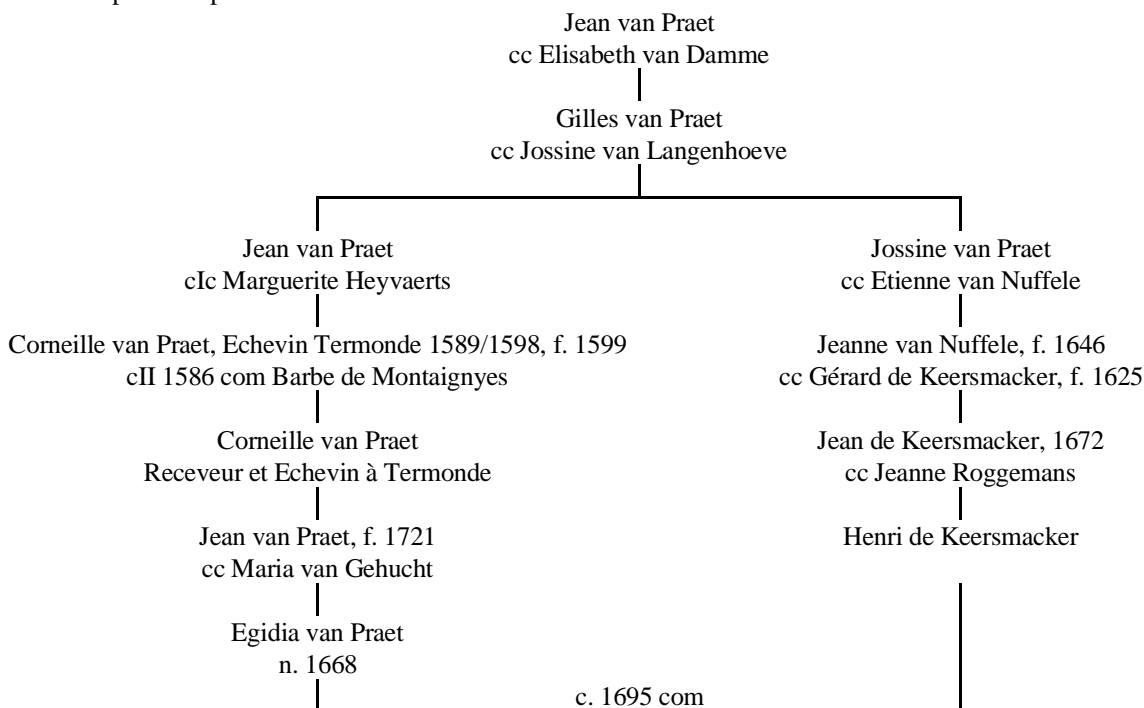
Jean van Praet
cc Elisabeth van Damme

Gilles van Praet
cc Jossine van Langenhoeve

Jean van Praet
cIc Marguerite Heyvaerts

Corneille van Praet, Echevin Termonde 1589/1598, f. 1599
cII 1586 com Barbe de Montaignyes

Corneille van Praet
Receveur et Echevin à Termonde

Jean van Praet, f. 1721
cc Maria van Gehucht

Egidia van Praet
n. 1668

Jossine van Praet
cc Etienne van Nuffele

Jeanne van Nuffele, f. 1646
cc Gérard de Keersmacker, f. 1625

Jean de Keersmacker, 1672
cc Jeanne Roggemans

Henri de Keersmacker

c. 1695 com